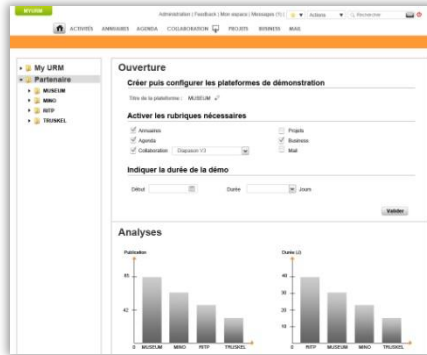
MYURM

Administration | Feedback | Mon espace | Messages (1) | Actions Rechercher

ACTIVITÉS ANNUAIRES AGENDA COLLABORATION PROJETS BUSINESS MAIL

My URM
Partenaire
MUSEUM
MINO
RITP
TRUNKEL

Ouverture

Créer puis configurer les plateformes de démonstration

Titre de la plateforme : MUSEUM

Activer les rubriques nécessaires

Annuaires
Agenda
Collaboration Diaporam V3
Projets
Business
Mail

Indiquer la durée de la démo

Début
Durée Jours

Valider

Analyses

Publication

85
43
0 MUSEUM MINO RITP TRUNKEL

Durée (J)

40
30
20
10
0 RITP MUSEUM MINO TRUNKEL